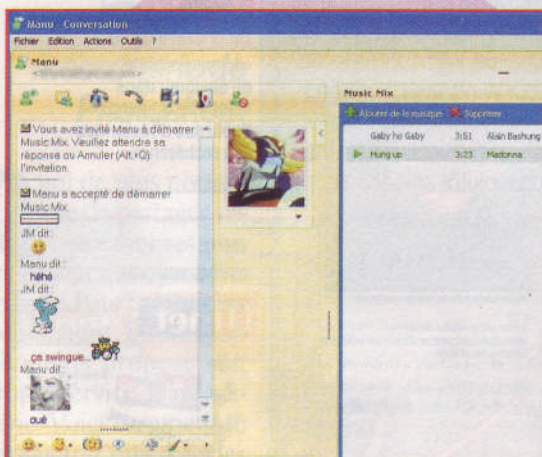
Manu - Conversation

Fichier Edition Actions Outils ?

Manu

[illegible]

Vous avez invité Manu à démarrer Music Mix. Veuillez attendre sa réponse ou Annuler (Alt+Q) l'invitation.

Manu a accepté de démarrer Music Mix.

JM dit :

Manu dit :

héhé

JM dit :

ça swingue...

Manu dit :

ouè

Music Mix

Ajouter de la musique Supprimer

| | | |
|---|---|---|
| Gaby ho Gaby | 3:51 | Alain Bashung |
| Hung up | 3:23 | Madonna |